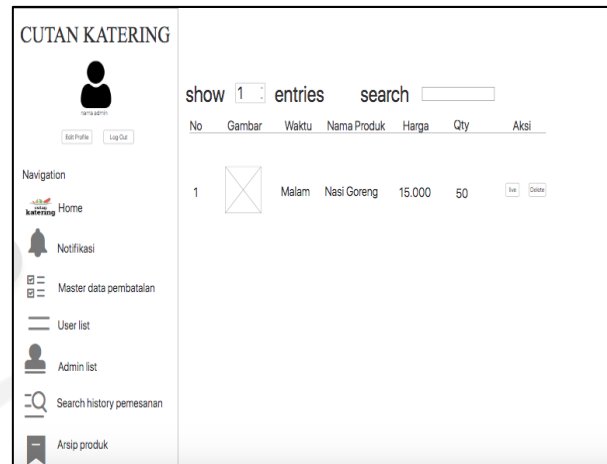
CUTAN KATERING

nama admin

Edit Profile Log Out

Navigation

katering Home

Notifikasi

Master data pembatalan

User list

Admin list

Search history pemesanan

Arsip produk

show 1 entries search

| No | Gambar | Waktu | Nama Produk | Harga | Qty | Aksi |
|---|---|---|---|---|---|---|
| 1 | | Malam | Nasi Goreng | 15.000 | 50 | live Delete |